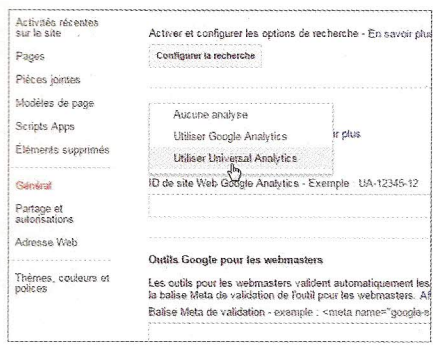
Activités récentes sur le site

Pages

Pièces jointes

Modèles de page

Scripts Apps

Éléments supprimés

Général

Partage et autorisations

Adresse Web

Thèmes, couleurs et polices

Activer et configurer les options de recherche - En savoir plus

Configurer la recherche

Aucune analyse

Utiliser Google Analytics

Utiliser Universal Analytics

ir plus

ID de site Web Google Analytics - Exemple : UA-12345-12

Outils Google pour les webmasters

Les outils pour les webmasters valident automatiquement les la balise Meta de validation de l'outil pour les webmasters. Af

Balise Meta de validation - exemple : <meta name="google-s